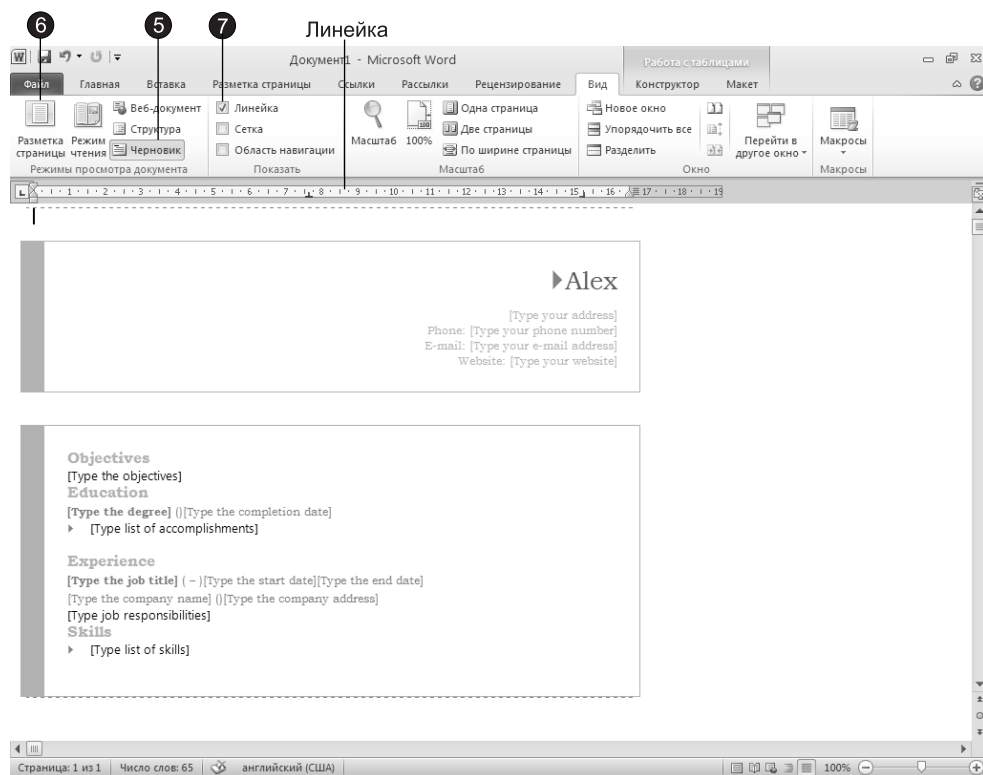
6 5 7 Линейка

Документ1 - Microsoft Word

Работа с таблицами

Файл Главная Вставка Разметка страницы Ссылки Рассылки Рецензирование Вид Конструктор Макет

Разметка страницы Режим чтения Веб-документ Структура Черновик
Режимы просмотра документа

Линейка
Сетка
Область навигации
Показать

Масштаб 100% Одна страница Две страницы По ширине страницы
Масштаб

Новое окно Упорядочить все Разделить Перейти в другое окно
Окно

Макросы
Макросы

Alex

[Type your address]
Phone: [Type your phone number]
E-mail: [Type your e-mail address]
Website: [Type your website]

Objectives
[Type the objectives]
Education
[Type the degree] ()[Type the completion date]
[Type list of accomplishments]

Experience
[Type the job title] ( – )[Type the start date][Type the end date]
[Type the company name] ()[Type the company address]
[Type job responsibilities]
Skills
[Type list of skills]

Страница: 1 из 1 Число слов: 65 английский (США) 100%